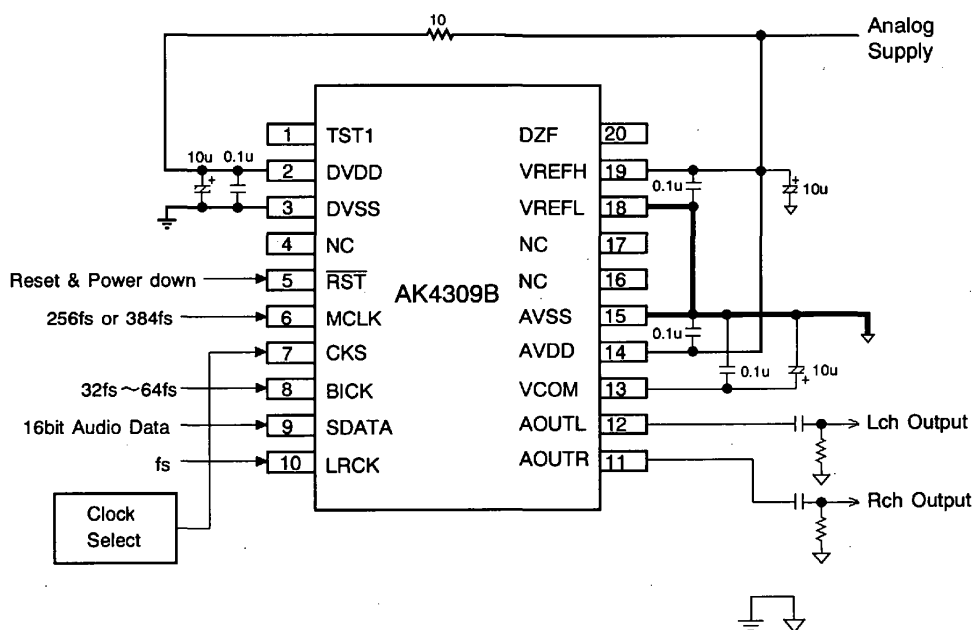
10

Analog Supply

AK4309B

1 TST1
2 DVDD
3 DVSS
4 NC
5 $\overline{RST}$
6 MCLK
7 CKS
8 BICK
9 SDATA
10 LRCK

DZF 20
VREFH 19
VREFL 18
NC 17
NC 16
AVSS 15
AVDD 14
VCOM 13
AOUTL 12
AOUTR 11

10u
0.1u
0.1u
10u
0.1u
0.1u
10u

Reset & Power down
256fs or 384fs
32fs～64fs
16bit Audio Data
fs

Clock Select

Lch Output
Rch Output